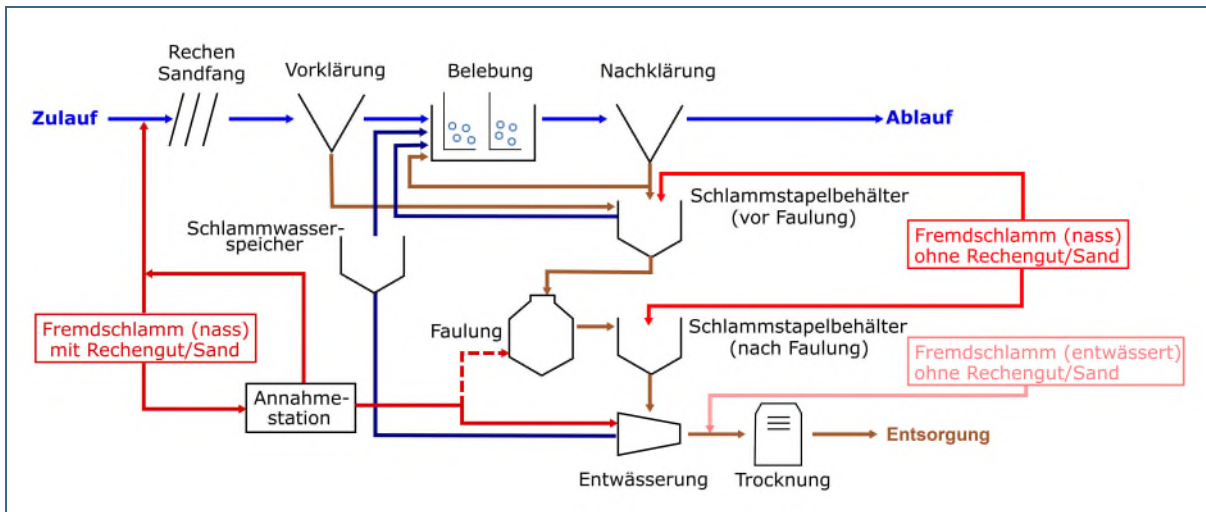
Rechen Sandfang

Vorklärung

Belebung

Nachklärung

Zulauf

Ablauf

Schlammstapelbehälter (vor Faulung)

Schlammwasserspeicher

Fremdschlamm (nass) ohne Rechengut/Sand

Faulung

Schlammstapelbehälter (nach Faulung)

Fremdschlamm (nass) mit Rechengut/Sand

Fremdschlamm (entwässert) ohne Rechengut/Sand

Annahmestation

Entsorgung

Entwässerung

Trocknung